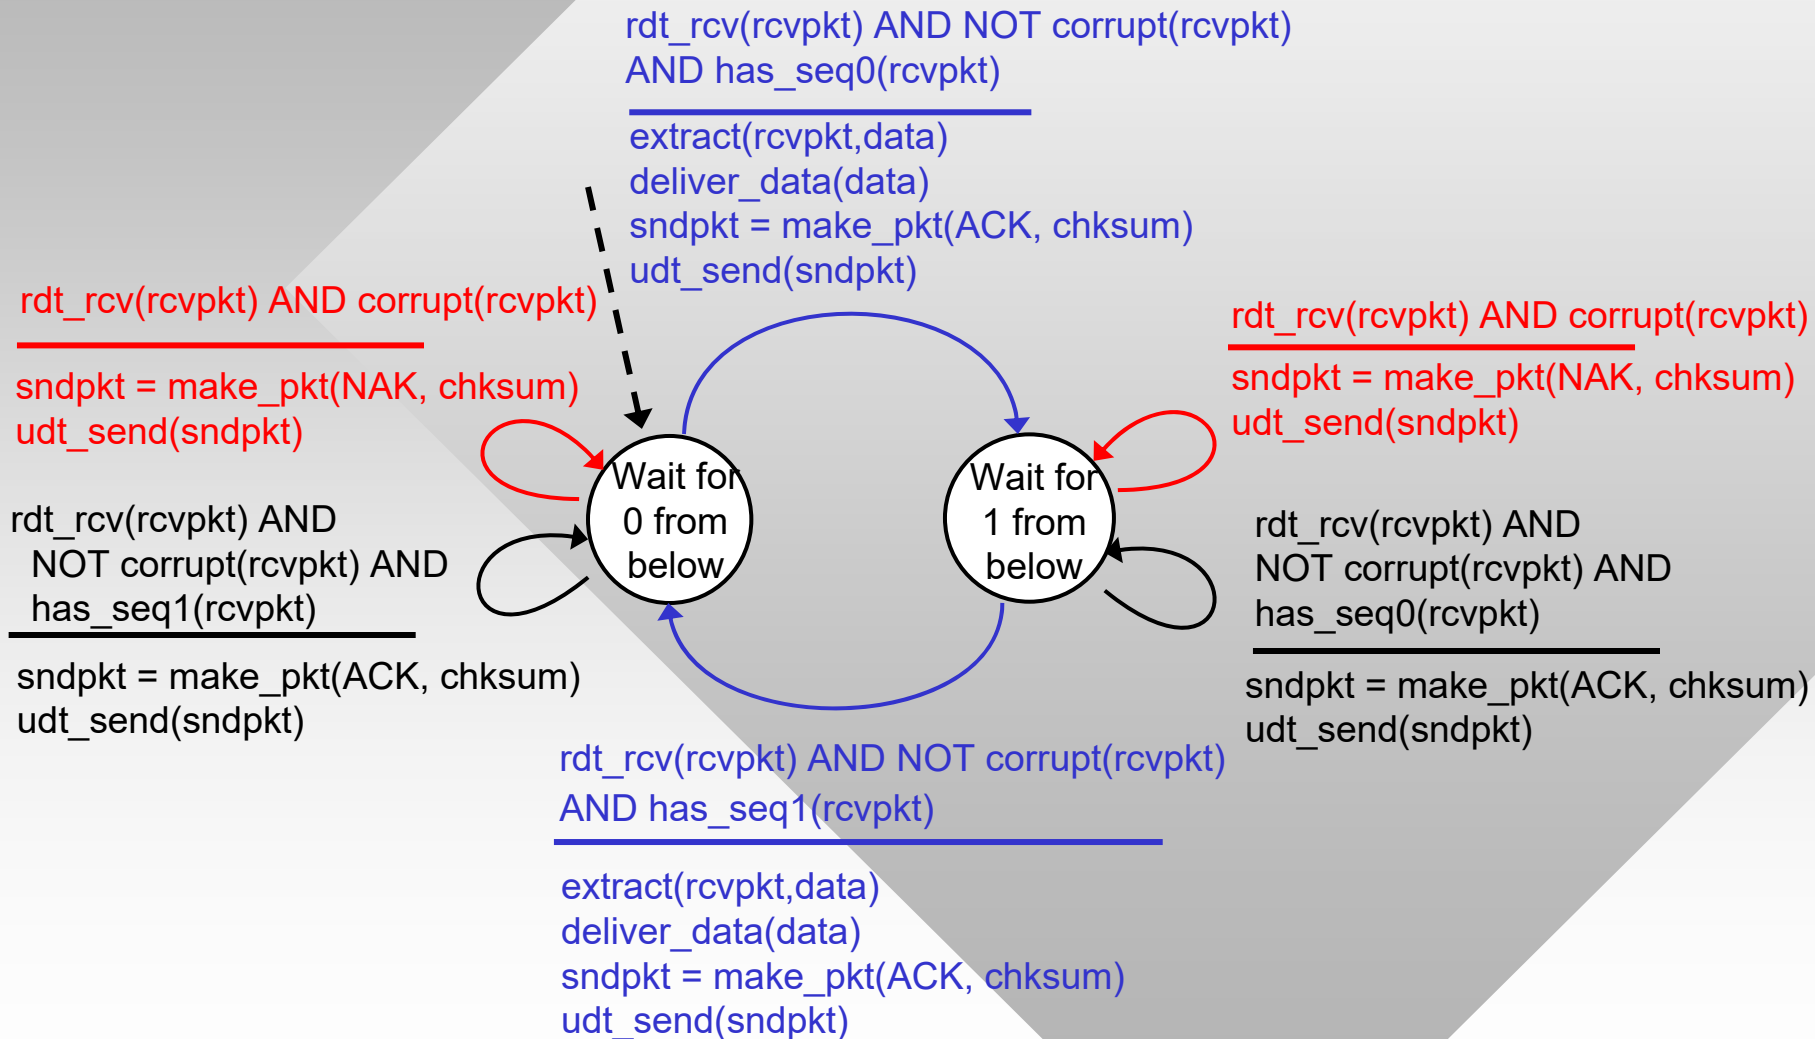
rdt_rcv(rcvpkt) AND NOT corrupt(rcvpkt) AND has_seq0(rcvpkt)

extract(rcvpkt,data)
deliver_data(data)
sndpkt = make_pkt(ACK, chksum)
udt_send(sndpkt)

rdt_rcv(rcvpkt) AND corrupt(rcvpkt)

sndpkt = make_pkt(NAK, chksum)
udt_send(sndpkt)

rdt_rcv(rcvpkt) AND NOT corrupt(rcvpkt) AND has_seq1(rcvpkt)

sndpkt = make_pkt(ACK, chksum)
udt_send(sndpkt)

Wait for 0 from below

Wait for 1 from below

rdt_rcv(rcvpkt) AND corrupt(rcvpkt)

sndpkt = make_pkt(NAK, chksum)
udt_send(sndpkt)

rdt_rcv(rcvpkt) AND NOT corrupt(rcvpkt) AND has_seq0(rcvpkt)

sndpkt = make_pkt(ACK, chksum)
udt_send(sndpkt)

rdt_rcv(rcvpkt) AND NOT corrupt(rcvpkt) AND has_seq1(rcvpkt)

extract(rcvpkt,data)
deliver_data(data)
sndpkt = make_pkt(ACK, chksum)
udt_send(sndpkt)